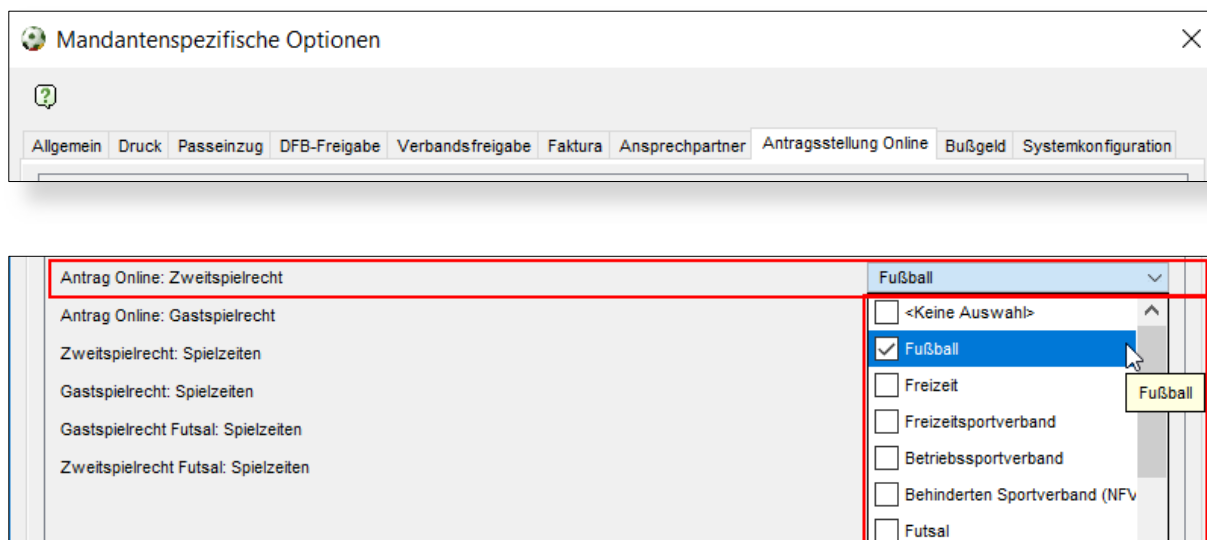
Mandantenspezifische Optionen

Allgemein | Druck | Passeinzug | DFB-Freigabe | Verbandsfreigabe | Faktura | Ansprechpartner | Antragsstellung Online | Bußgeld | Systemkonfiguration

Antrag Online: Zweitspielrecht
Fußball

Antrag Online: Gastspielrecht
Zweitspielrecht: Spielzeiten
Gastspielrecht: Spielzeiten
Gastspielrecht Futsal: Spielzeiten
Zweitspielrecht Futsal: Spielzeiten

<Keine Auswahl>
Fußball
Freizeit
Freizeitsportverband
Betriebssportverband
Behinderten Sportverband (NFV
Futsal

Fußball